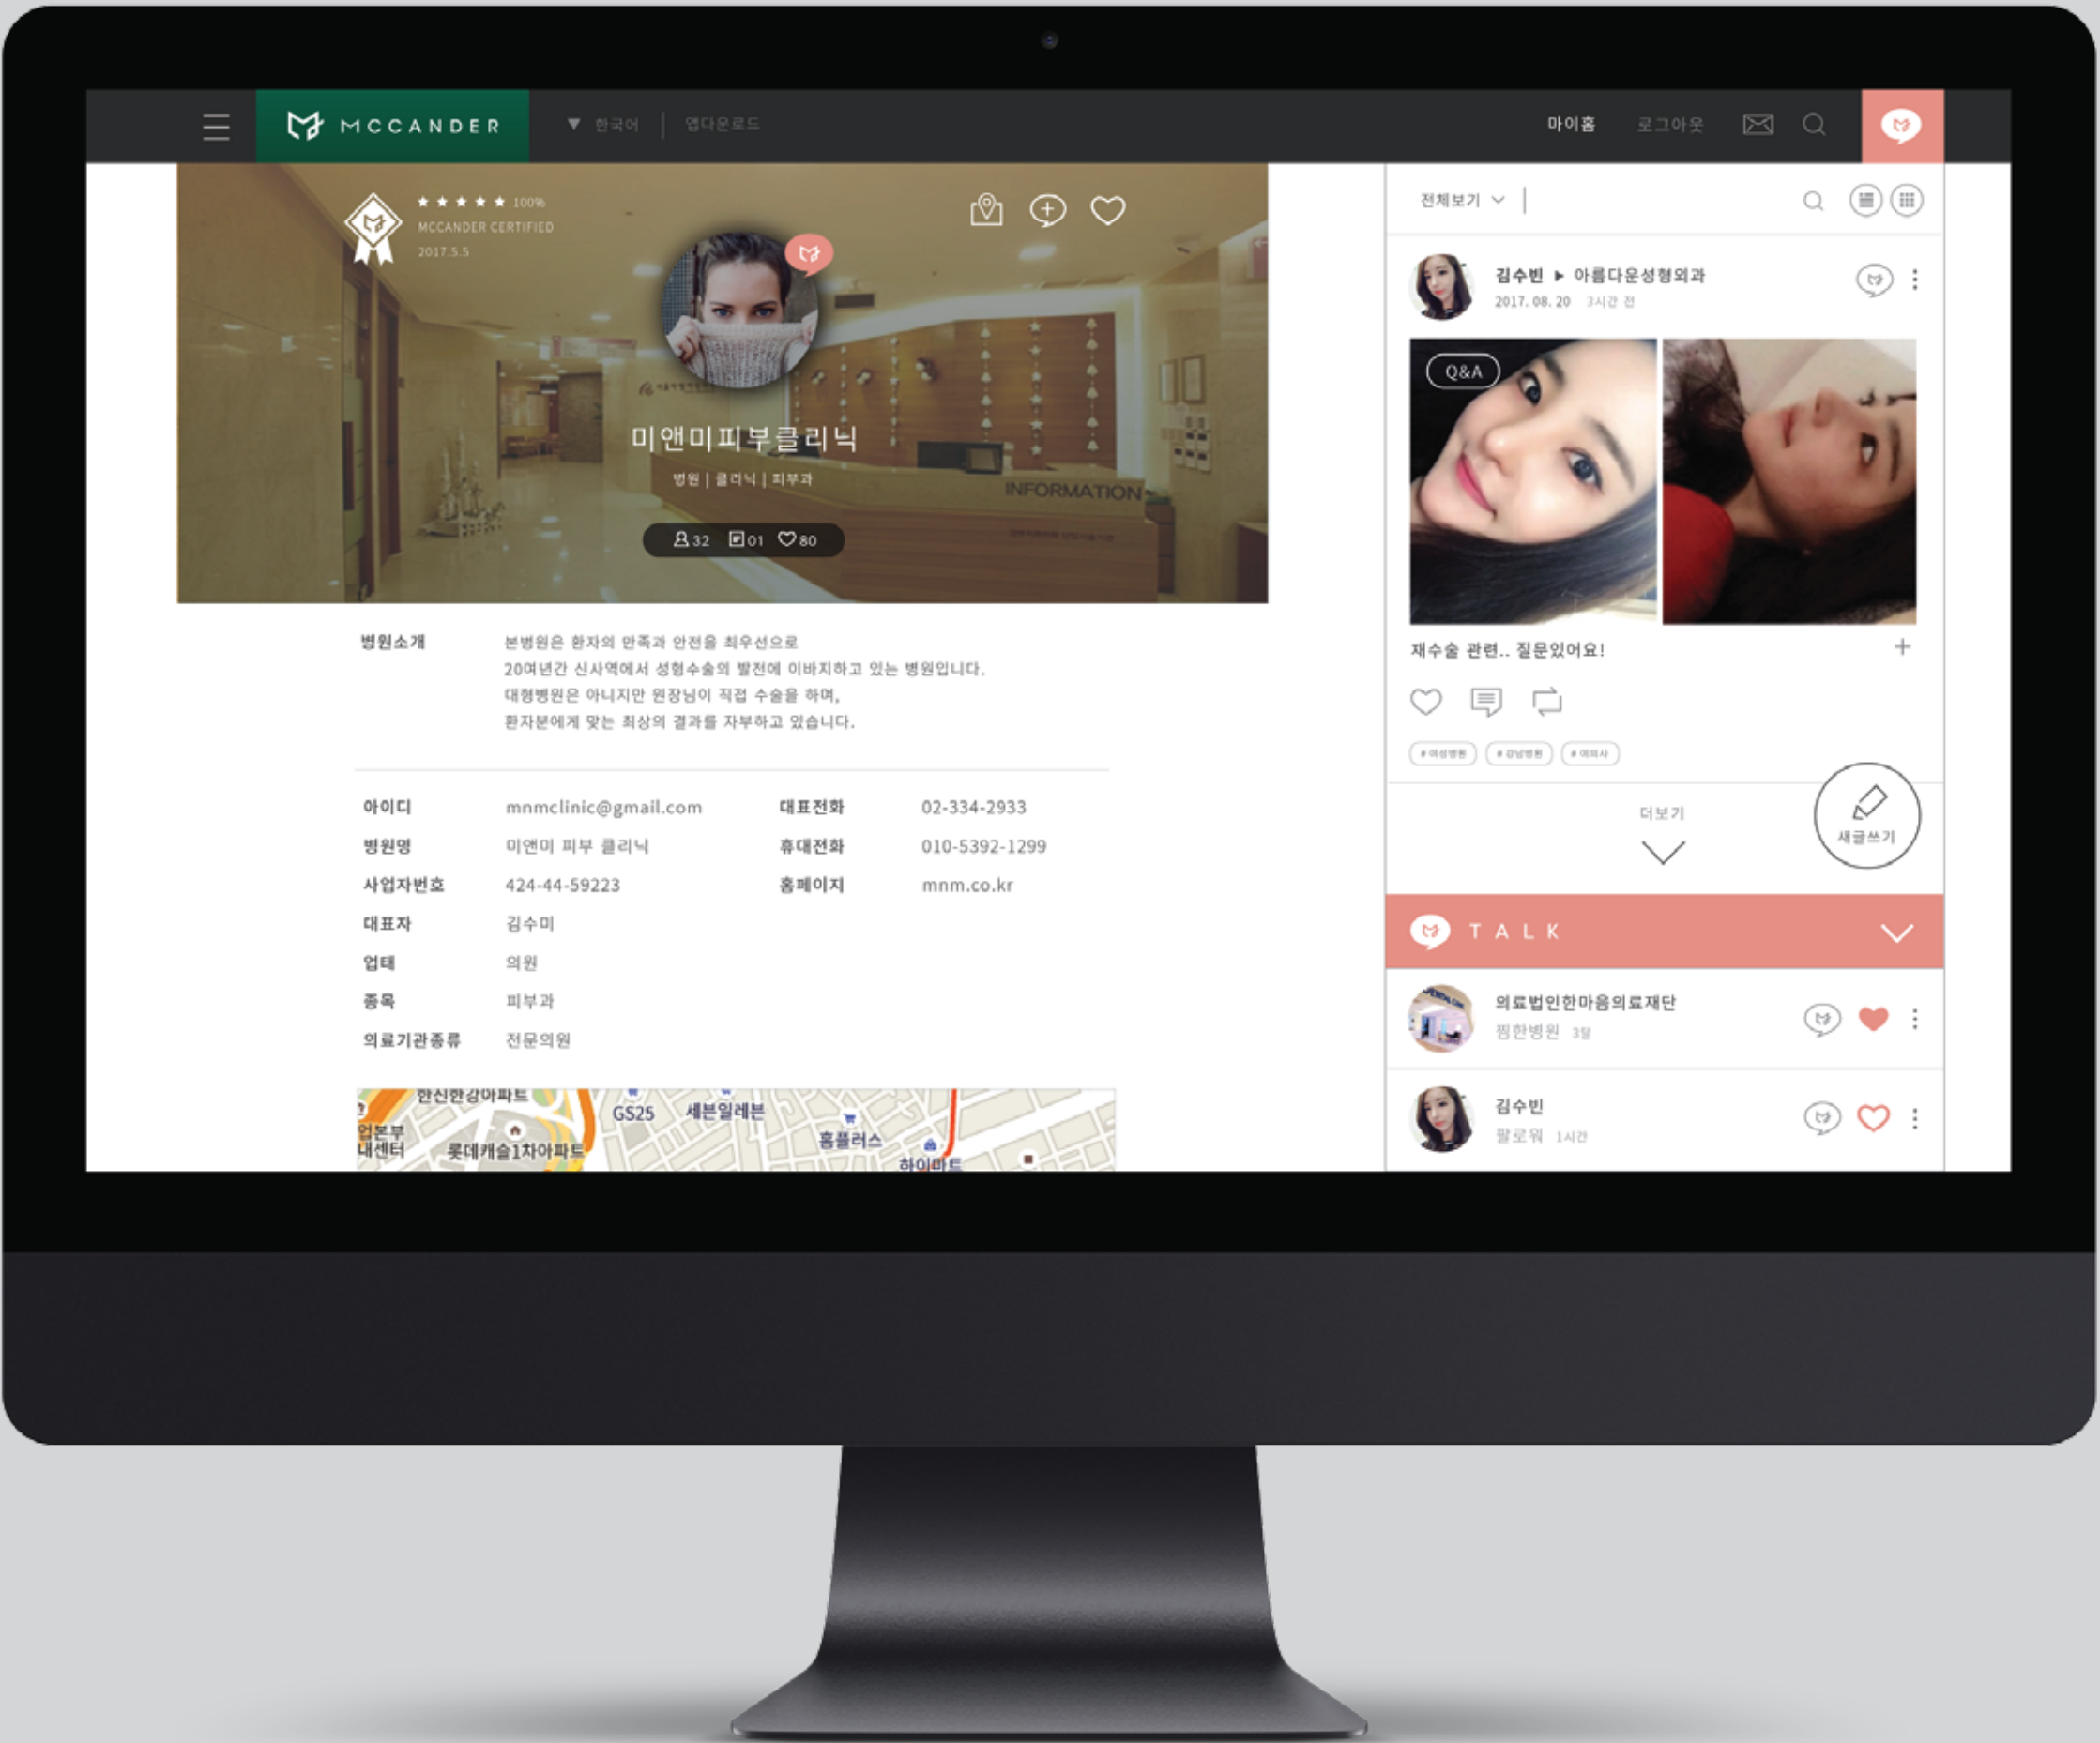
MCCANDER ▼ 한국어 | 앱다운로드 마이홈 로그아웃

★★★★★ 100%
MCCANDER CERTIFIED
2017.5.5

미앤미피부클리닉
병원 | 클리닉 | 피부과
32 01 80

INFORMATION

병원소개 본병원은 환자의 만족과 안전을 최우선으로 20여년간 신사역에서 성형수술의 발전에 이바지하고 있는 병원입니다. 대형병원은 아니지만 원장님이 직접 수술을 하며, 환자분에게 맞는 최상의 결과를 자부하고 있습니다.

| 아이디 | mnmclinic@gmail.com | 대표전화 | 02-334-2933 |
|---|---|---|---|
| 병원명 | 미앤미 피부 클리닉 | 휴대전화 | 010-5392-1299 |
| 사업자번호 | 424-44-59223 | 홈페이지 | mnm.co.kr |
| 대표자 | 김수미 | | |
| 업태 | 의원 | | |
| 종목 | 피부과 | | |
| 의료기관종류 | 전문의원 | | |

한신한강아파트 GS25 세븐일레븐 홈플러스 업본부 내센터 롯데캐슬1차아파트 하이마트

전체보기

김수빈 ▸ 아름다운성형외과
2017. 08. 20 3시간 전
Q&A
재수술 관련.. 질문있어요!
+
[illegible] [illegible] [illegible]
더보기
새글쓰기

TALK

의료법인한마음의료재단
찜한병원 3일

김수빈
팔로워 1시간